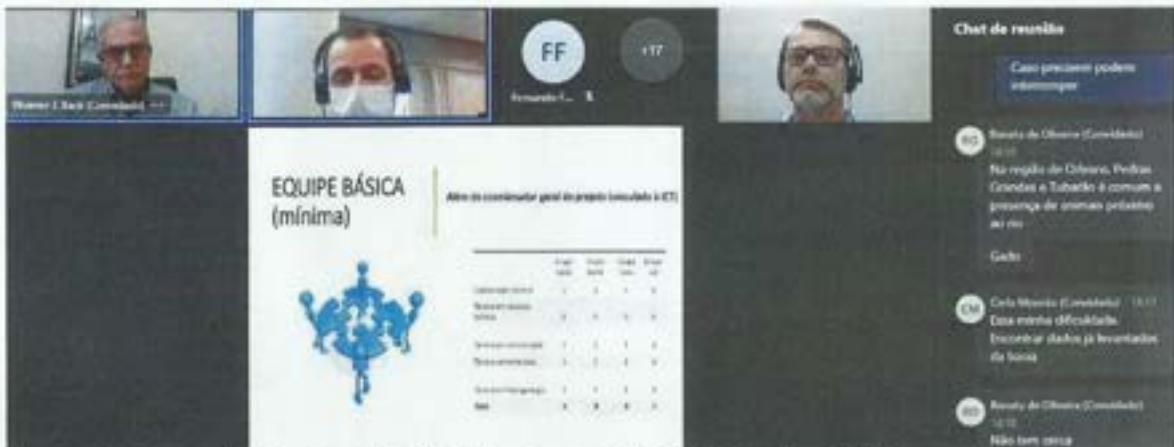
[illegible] (Convidado)

FF

+17

Fernando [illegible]

Chat de reunião

Caso precisem podem interromper

RO

Renata de Oliveira (Convidado)

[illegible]

Na região de Orleans, Pedras Grandes e Tubarão é comum a presença de animais próximo ao rio

Gado

CM

Carla Moreira (Convidado) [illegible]

Esta minha dificuldade. Encontrar dados já levantados da bacia

RO

Renata de Oliveira (Convidado)

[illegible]

Não tem cerca

EQUIPE BÁSICA (mínima)

Além do coordenador geral do projeto (vinculado à ICT)

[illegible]